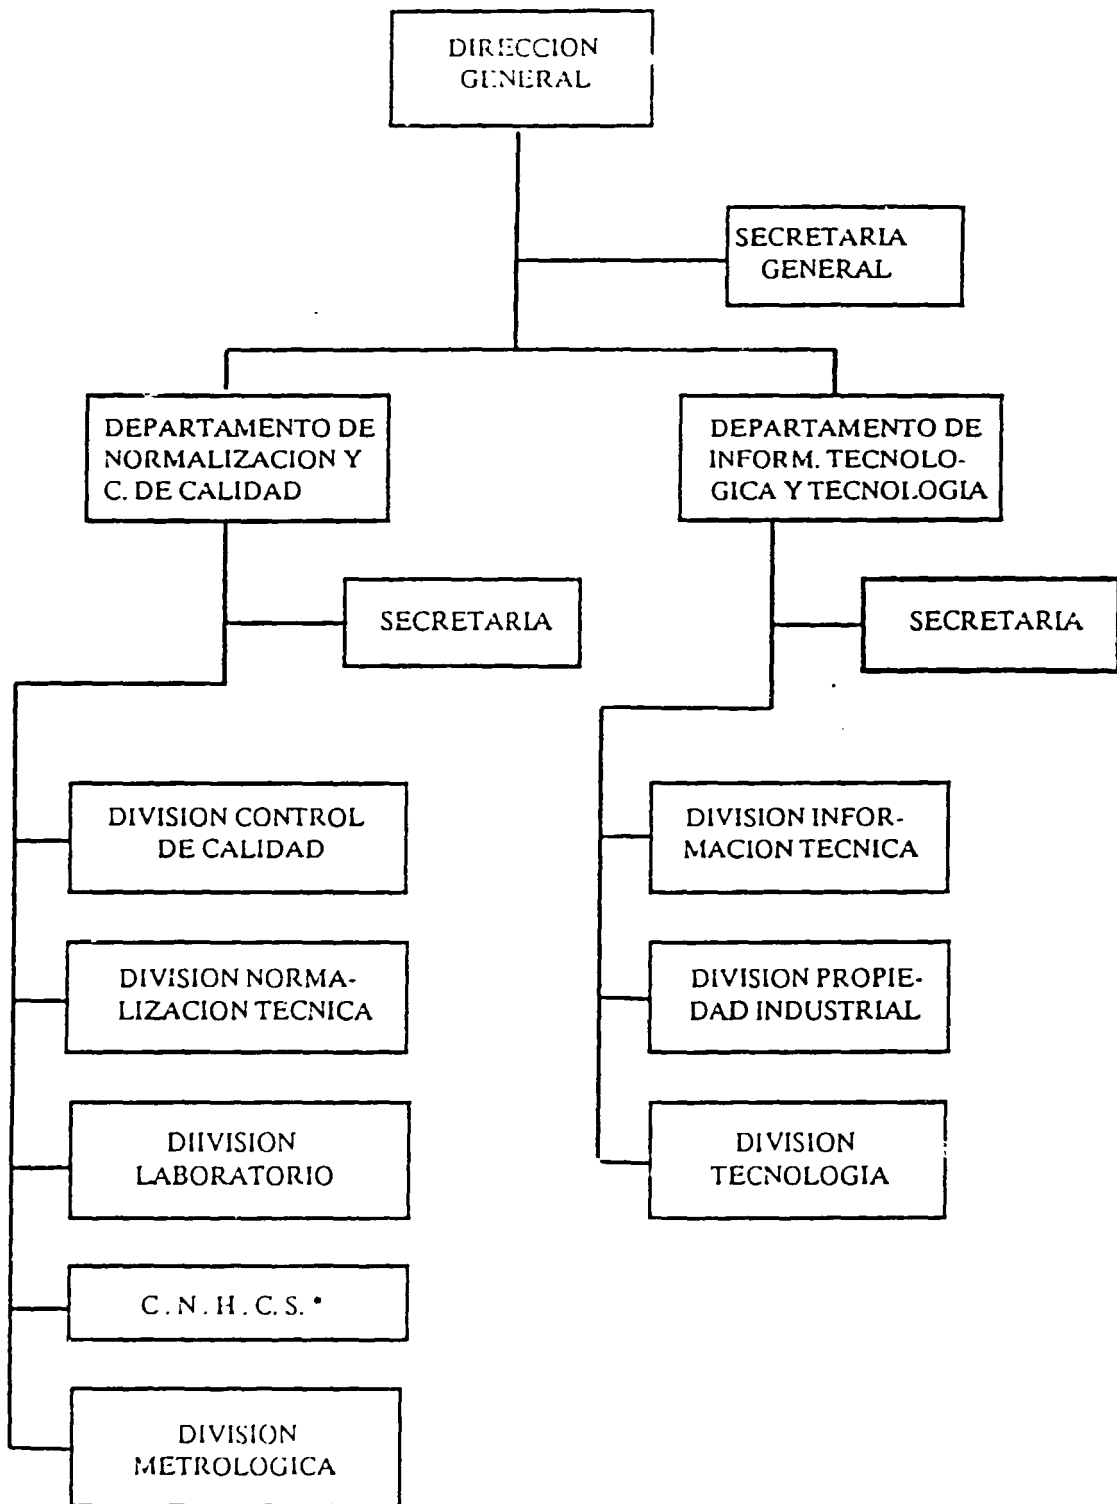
DIRECCION GENERAL

SECRETARIA GENERAL

DEPARTAMENTO DE NORMALIZACION Y C. DE CALIDAD

DEPARTAMENTO DE INFORM. TECNOLOGICA Y TECNOLOGIA

SECRETARIA

SECRETARIA

DIVISION CONTROL DE CALIDAD

DIVISION NORMALIZACION TECNICA

DIIVISION LABORATORIO

C. N. H. C. S. *

DIVISION METROLOGICA

DIVISION INFORMACION TECNICA

DIVISION PROPIEDAD INDUSTRIAL

DIVISION TECNOLOGIA